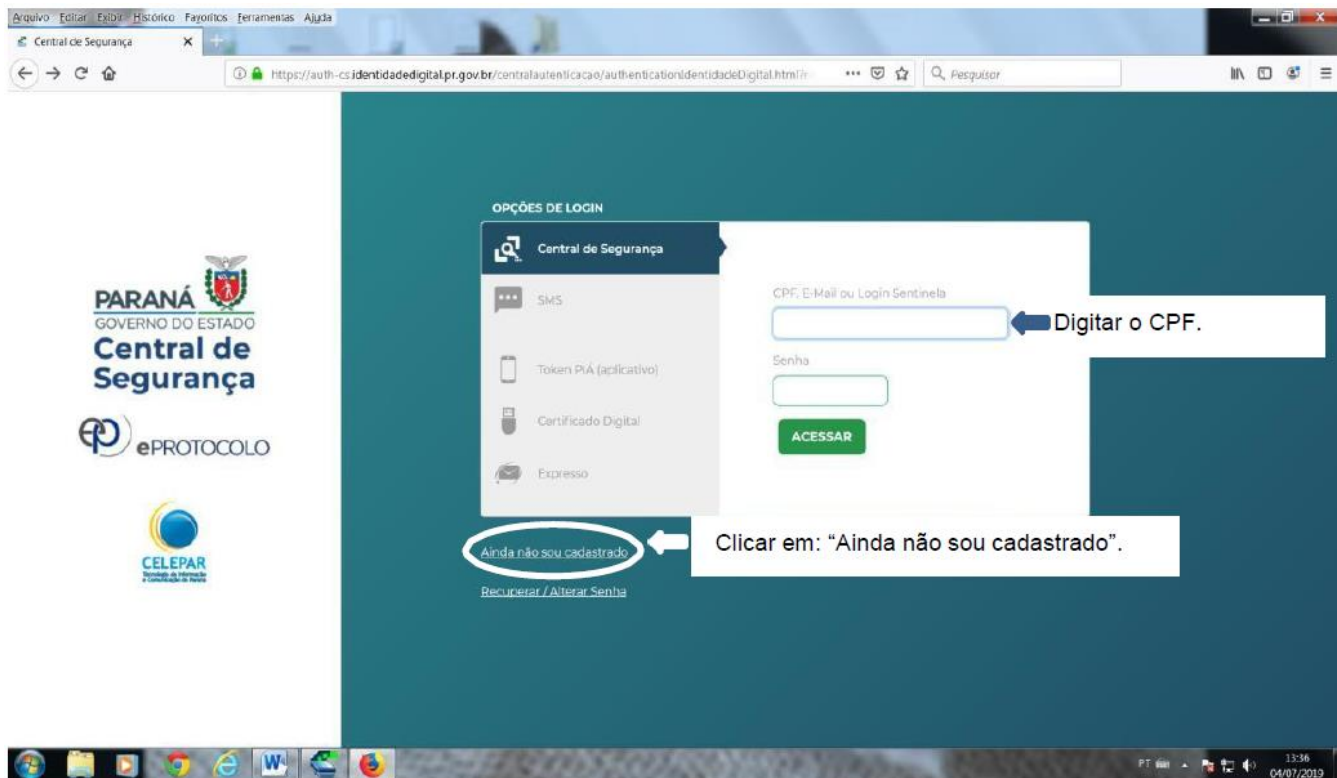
Arquivo Editar Exibir Histórico Favoritos Ferramentas Ajuda
Central de Segurança ×
https://auth-cs.identidadedigital.pr.gov.br/centralautenticacao/authenticationIdentidadeDigital.html?r ··· Pesquisar

PARANÁ
GOVERNO DO ESTADO
Central de Segurança
ePROTOCOLO
CELEPAR
Tecnologia da Informação e Comunicação do Paraná

OPÇÕES DE LOGIN
Central de Segurança
SMS
Token PIÁ (aplicativo)
Certificado Digital
Expresso

CPF, E-Mail ou Login Sentinela
Digitar o CPF.
Senha
ACESSAR

Ainda não sou cadastrado
Clicar em: "Ainda não sou cadastrado".
Recuperar / Alterar Senha

PT 13:36 04/07/2019